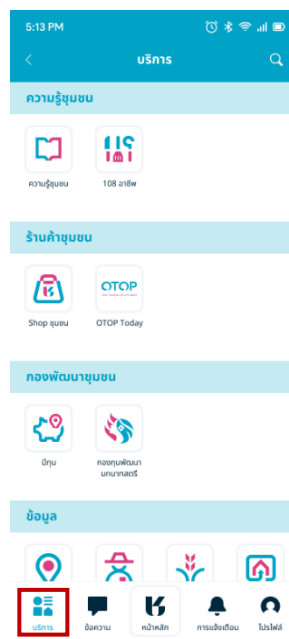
5:13 PM

บริการ

ความรู้ชุมชน

ความรู้ชุมชน

108 อาชีพ

ร้านค้าชุมชน

Shop ชุมชน

OTOP

OTOP Today

กองพัฒนาชุมชน

มีทุน

กองทุนพัฒนาบทบาทสตรี

ข้อมูล

บริการ

ข้อความ

หน้าหลัก

การแจ้งเตือน

โปรไฟล์